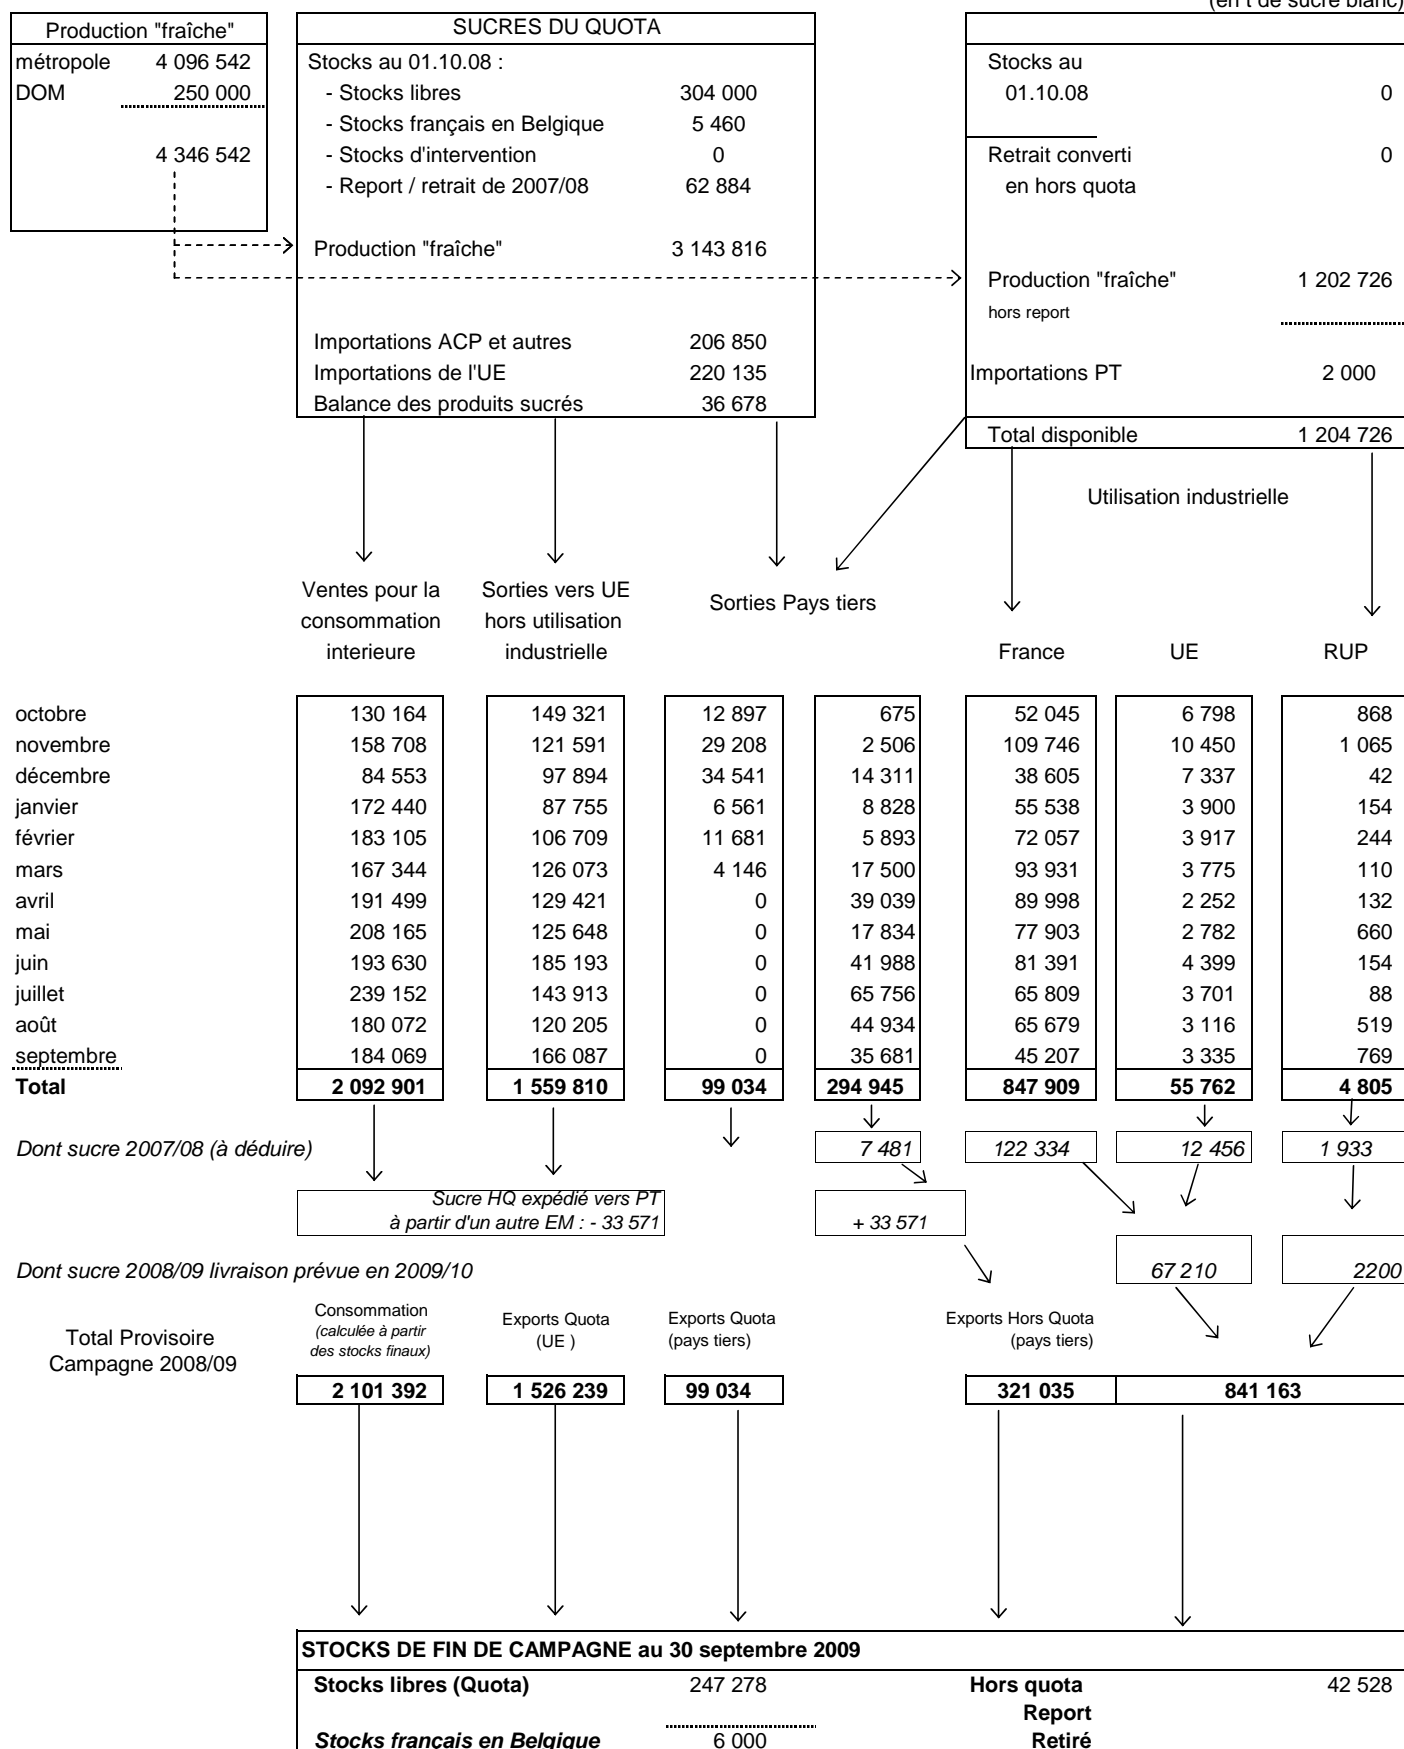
(en t de sucre blanc)

| Production "fraîche" | |
|---|---|
| métropole | 4 096 542 |
| DOM | 250 000 |
| | 4 346 542 |

SUCRES DU QUOTA

Stocks au 01.10.08 :
- Stocks libres 304 000
- Stocks français en Belgique 5 460
- Stocks d'intervention 0
- Report / retrait de 2007/08 62 884

Production "fraîche" 3 143 816

Importations ACP et autres 206 850
Importations de l'UE 220 135
Balance des produits sucrés 36 678

Stocks au 01.10.08 0

Retrait converti en hors quota 0

Production "fraîche" hors report 1 202 726

Importations PT 2 000

Total disponible 1 204 726

Utilisation industrielle

Ventes pour la consommation interieure

Sorties vers UE hors utilisation industrielle

Sorties Pays tiers

France

UE

RUP

| | Ventes pour la consommation interieure | Sorties vers UE hors utilisation industrielle | Sorties Pays tiers | | France | UE | RUP |
|---|---|---|---|---|---|---|---|
| octobre | 130 164 | 149 321 | 12 897 | 675 | 52 045 | 6 798 | 868 |
| novembre | 158 708 | 121 591 | 29 208 | 2 506 | 109 746 | 10 450 | 1 065 |
| décembre | 84 553 | 97 894 | 34 541 | 14 311 | 38 605 | 7 337 | 42 |
| janvier | 172 440 | 87 755 | 6 561 | 8 828 | 55 538 | 3 900 | 154 |
| février | 183 105 | 106 709 | 11 681 | 5 893 | 72 057 | 3 917 | 244 |
| mars | 167 344 | 126 073 | 4 146 | 17 500 | 93 931 | 3 775 | 110 |
| avril | 191 499 | 129 421 | 0 | 39 039 | 89 998 | 2 252 | 132 |
| mai | 208 165 | 125 648 | 0 | 17 834 | 77 903 | 2 782 | 660 |
| juin | 193 630 | 185 193 | 0 | 41 988 | 81 391 | 4 399 | 154 |
| juillet | 239 152 | 143 913 | 0 | 65 756 | 65 809 | 3 701 | 88 |
| août | 180 072 | 120 205 | 0 | 44 934 | 65 679 | 3 116 | 519 |
| septembre | 184 069 | 166 087 | 0 | 35 681 | 45 207 | 3 335 | 769 |
| **Total** | **2 092 901** | **1 559 810** | **99 034** | **294 945** | **847 909** | **55 762** | **4 805** |

*Dont sucre 2007/08 (à déduire)* *7 481* *122 334* *12 456* *1 933*

*Sucre HQ expédié vers PT à partir d'un autre EM : - 33 571* *+ 33 571*

*Dont sucre 2008/09 livraison prévue en 2009/10* *67 210* *2200*

Total Provisoire Campagne 2008/09

Consommation *(calculée à partir des stocks finaux)* **2 101 392**

Exports Quota (UE ) **1 526 239**

Exports Quota (pays tiers) **99 034**

Exports Hors Quota (pays tiers) **321 035** **841 163**

**STOCKS DE FIN DE CAMPAGNE au 30 septembre 2009**

**Stocks libres (Quota)** 247 278 **Hors quota** 42 528
**Report**
***Stocks francais en Belgique*** 6 000 **Retiré**